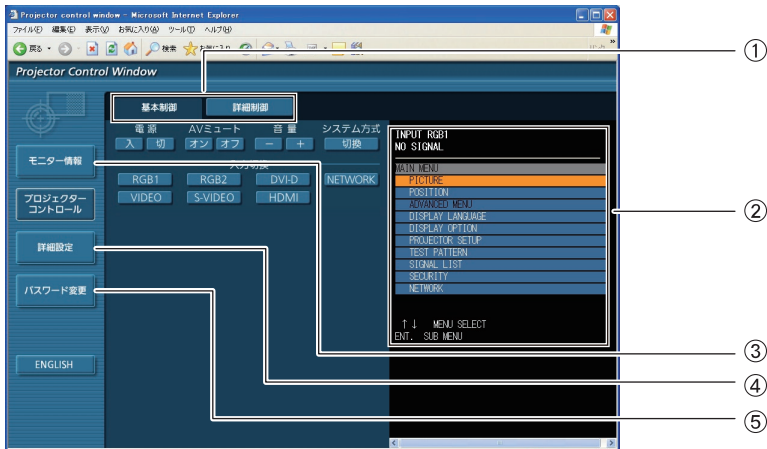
Projector control window - Microsoft Internet Explorer

ファイル(F) 編集(E) 表示(V) お気に入り(A) ツール(T) ヘルプ(H)

戻る 検索 お気に入り

Projector Control Window

基本制御 詳細制御

電源 入 切

AVミュート オン オフ

音量 − ＋

システム方式 切換

入力切換

RGB1 RGB2 DVI-D NETWORK

VIDEO S-VIDEO HDMI

モニター情報

プロジェクターコントロール

詳細設定

パスワード変更

ENGLISH

INPUT RGB1
NO SIGNAL

MAIN MENU
PICTURE
POSITION
ADVANCED MENU
DISPLAY LANGUAGE
DISPLAY OPTION
PROJECTOR SETUP
TEST PATTERN
SIGNAL LIST
SECURITY
NETWORK

↑↓ MENU SELECT
ENT. SUB MENU

①
②
③
④
⑤